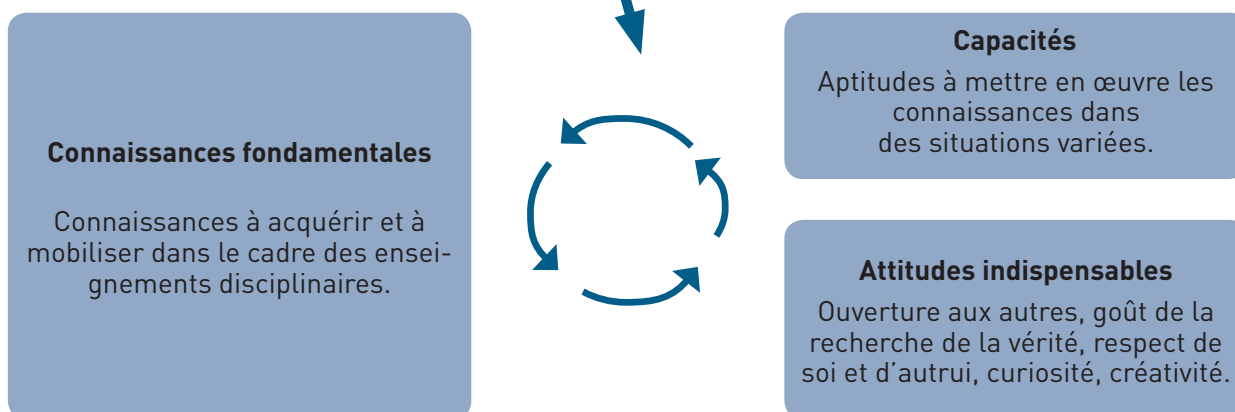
Connaissances fondamentales

Connaissances à acquérir et à mobiliser dans le cadre des enseignements disciplinaires.

Capacités

Aptitudes à mettre en œuvre les connaissances dans des situations variées.

Attitudes indispensables

Ouverture aux autres, goût de la recherche de la vérité, respect de soi et d'autrui, curiosité, créativité.